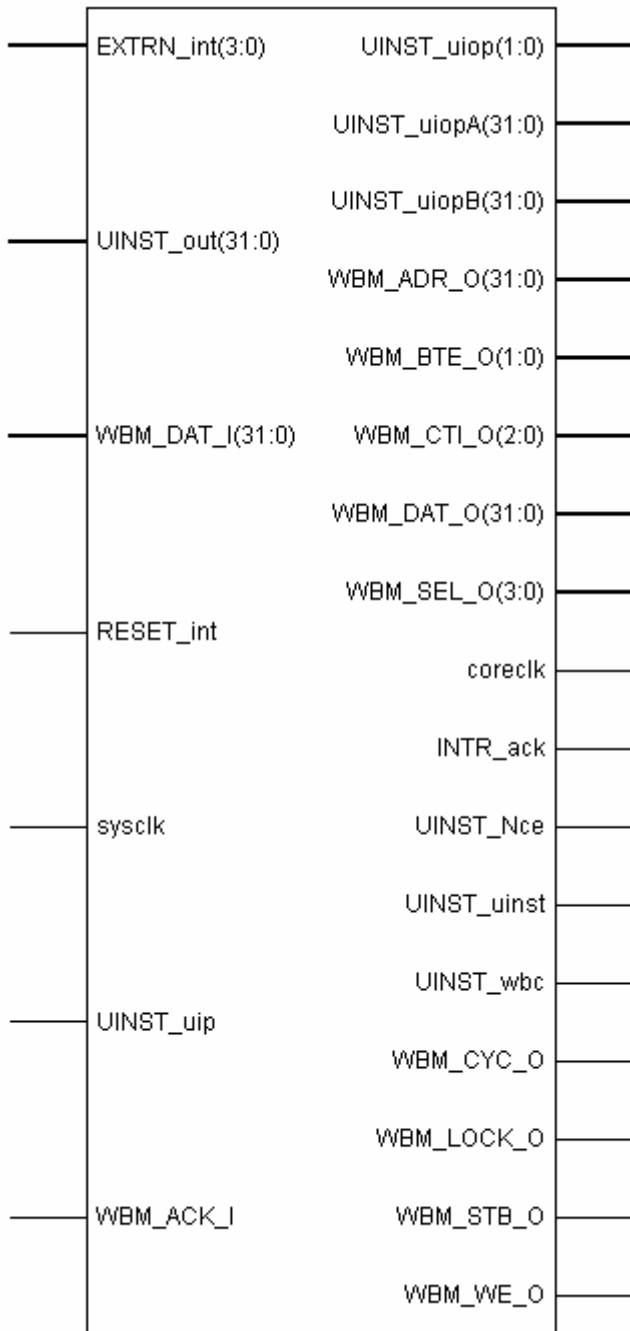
EXTRN_int(3:0)

UINST_out(31:0)

WBM_DAT_I(31:0)

RESET_int

sysclk

UINST_uip

WBM_ACK_I

UINST_uiop(1:0)

UINST_uiopA(31:0)

UINST_uiopB(31:0)

WBM_ADR_O(31:0)

WBM_BTE_O(1:0)

WBM_CTI_O(2:0)

WBM_DAT_O(31:0)

WBM_SEL_O(3:0)

coreclk

INTR_ack

UINST_Nce

UINST_uinst

UINST_wbc

WBM_CYC_O

WBM_LOCK_O

WBM_STB_O

WBM_WE_O